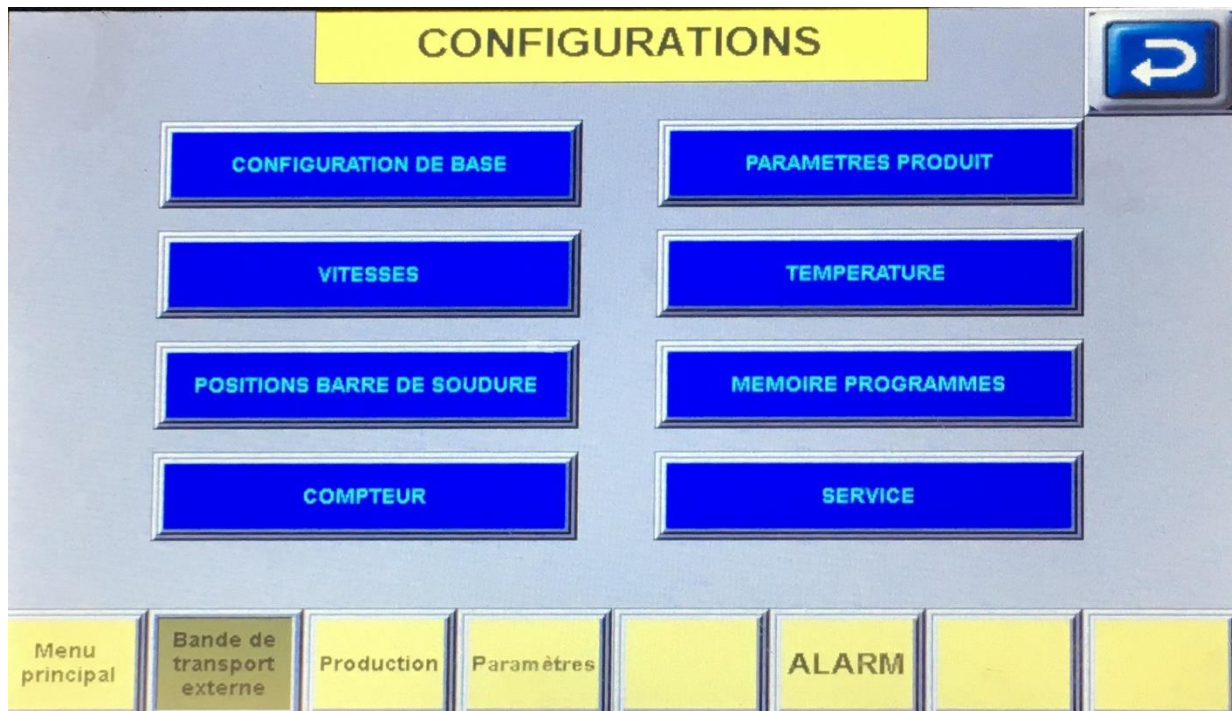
CONFIGURATIONS

CONFIGURATION DE BASE

PARAMETRES PRODUIT

VITESSES

TEMPERATURE

POSITIONS BARRE DE SOUDURE

MEMOIRE PROGRAMMES

COMPTEUR

SERVICE

Menu principal

Bande de transport externe

Production

Paramètres

ALARM